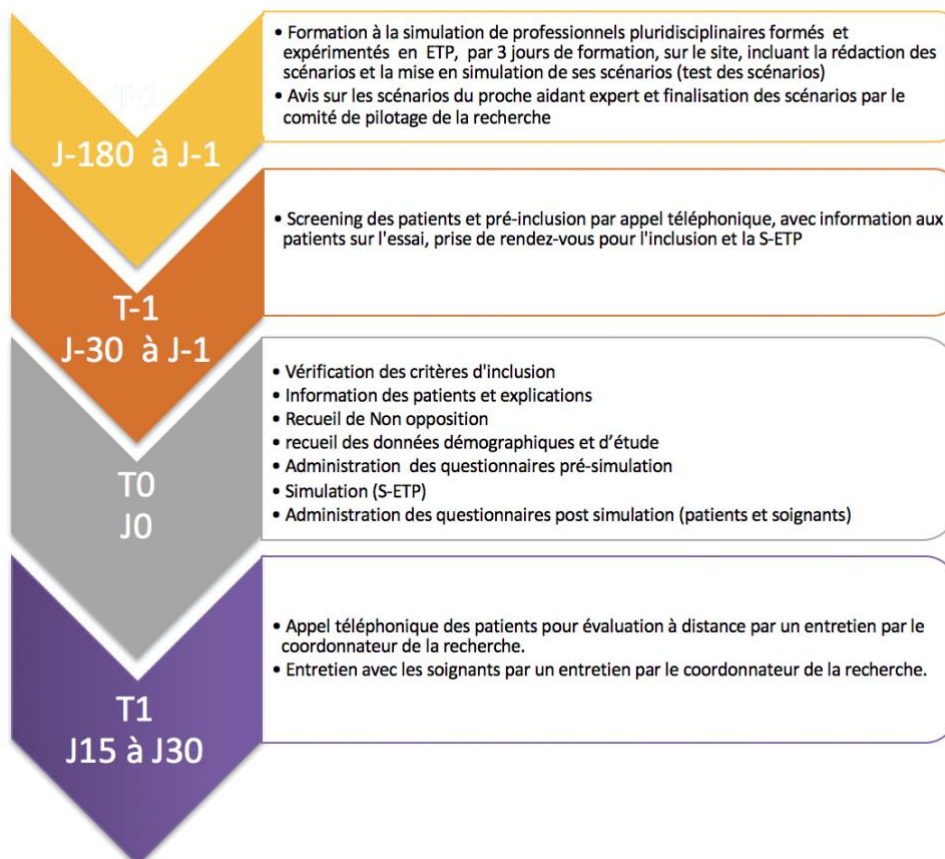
T-1
J-180 à J-1

• Formation à la simulation de professionnels pluridisciplinaires formés et expérimentés en ETP, par 3 jours de formation, sur le site, incluant la rédaction des scénarios et la mise en simulation de ses scénarios (test des scénarios)
• Avis sur les scénarios du proche aidant expert et finalisation des scénarios par le comité de pilotage de la recherche

T-1
J-30 à J-1

• Screening des patients et pré-inclusion par appel téléphonique, avec information aux patients sur l'essai, prise de rendez-vous pour l'inclusion et la S-ETP

T0
J0

• Vérification des critères d'inclusion
• Information des patients et explications
• Recueil de Non opposition
• recueil des données démographiques et d'étude
• Administration des questionnaires pré-simulation
• Simulation (S-ETP)
• Administration des questionnaires post simulation (patients et soignants)

T1
J15 à J30

• Appel téléphonique des patients pour évaluation à distance par un entretien par le coordonnateur de la recherche.
• Entretien avec les soignants par un entretien par le coordonnateur de la recherche.